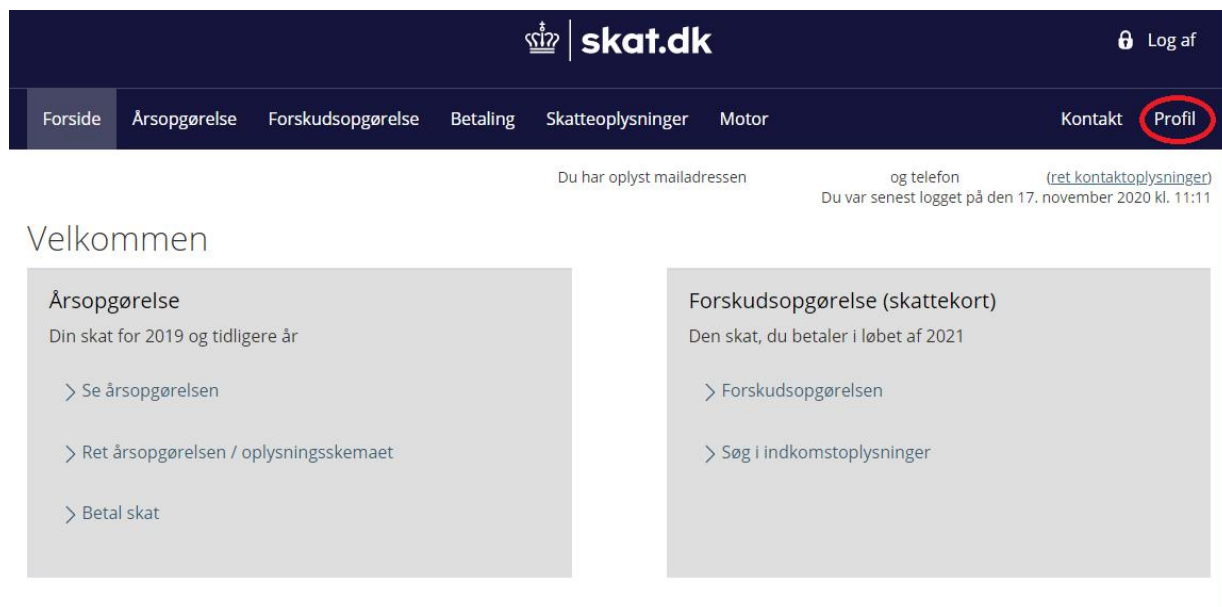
skat.dk

Log af

Forside Årsopgørelse Forskudsopgørelse Betaling Skatteoplysninger Motor Kontakt Profil

Du har oplyst mailadressen og telefon (ret kontaktoplysninger)
Du var senest logget på den 17. november 2020 kl. 11:11

Velkommen

Årsopgørelse
Din skat for 2019 og tidligere år

> Se årsopgørelsen

> Ret årsopgørelsen / oplysningsskemaet

> Betal skat

Forskudsopgørelse (skattekort)
Den skat, du betaler i løbet af 2021

> Forskudsopgørelsen

> Søg i indkomstoplysninger